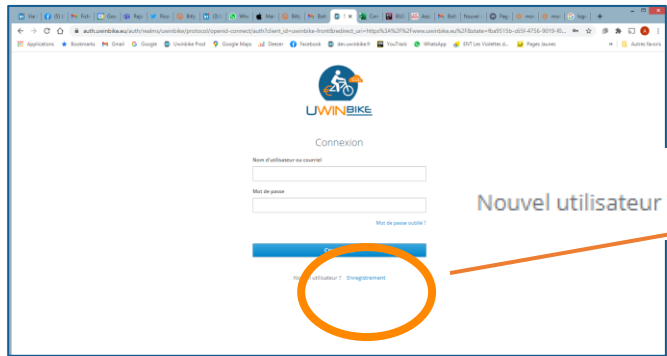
Vie (5) Fich Gov Rep Rico Bitr Bitr Wh Mar Bitr Bitr C X Curi BU: Ass Bitr Nouve Peg mo mo logo +

auth.uwinbike.eu/auth/realms/uwinbike/protocol/openid-connect/auth?client_id=uwinbike-front&redirect_uri=https%3A%2F%2Fwww.uwinbike.eu%2F&state=fba9515b-d65f-4756-9019-f0...

Applications Bookmarks Gmail Google Uwinbike Prod Google Maps Deezer Facebook dev.uwinbike.fr YouTrack WhatsApp ENT Les Violettes d... Pages Jaunes Autres favoris

UWINBIKE

Connexion

Nom d'utilisateur ou courriel

Mot de passe

Mot de passe oublié ?

Co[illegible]

Nouvel utilisateur ? Enregistrement

Nouvel utilisateur